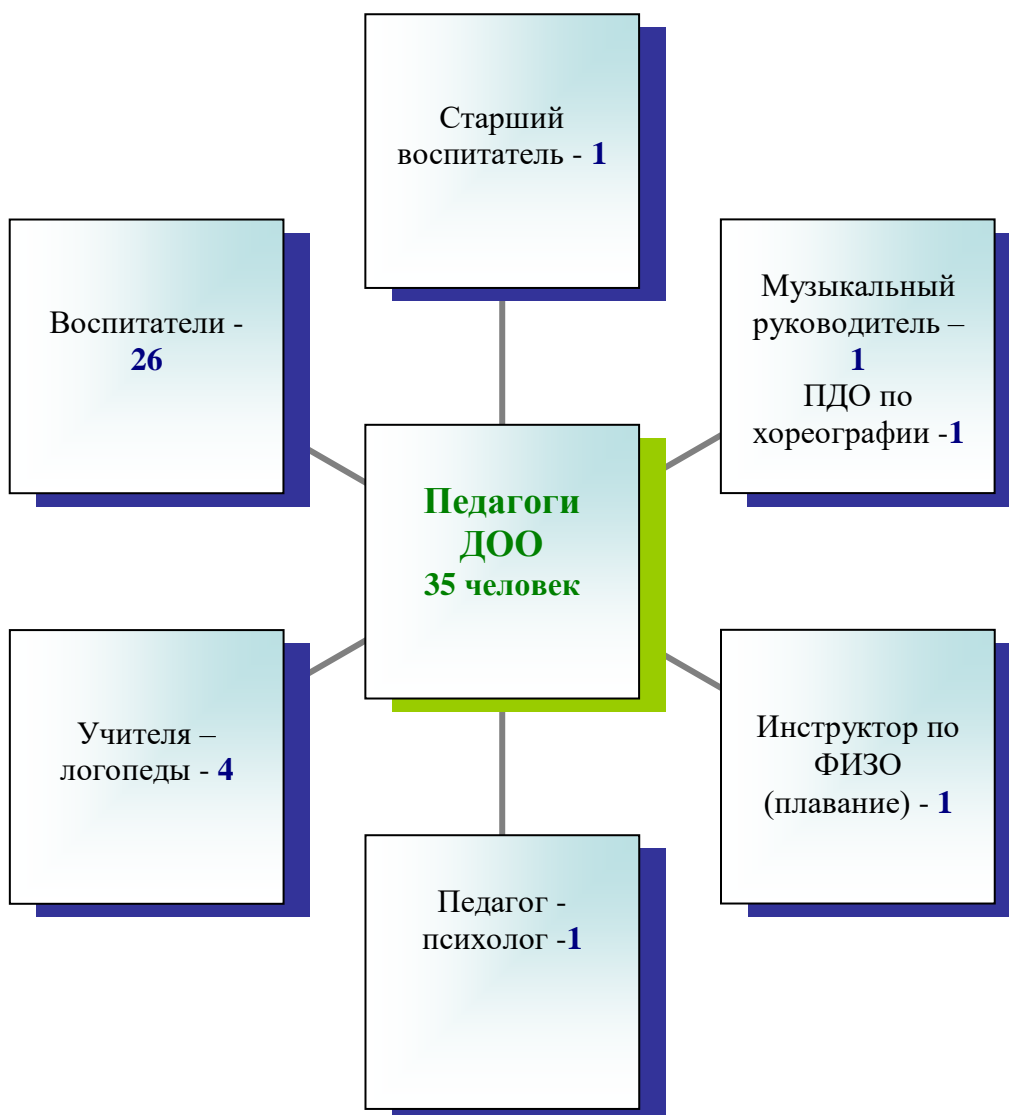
Старший воспитатель - 1

Воспитатели - 26

Музыкальный руководитель – 1
ПДО по хореографии -1

Педагоги ДОО
35 человек

Учителя – логопеды - 4

Инструктор по ФИЗО (плавание) - 1

Педагог - психолог -1